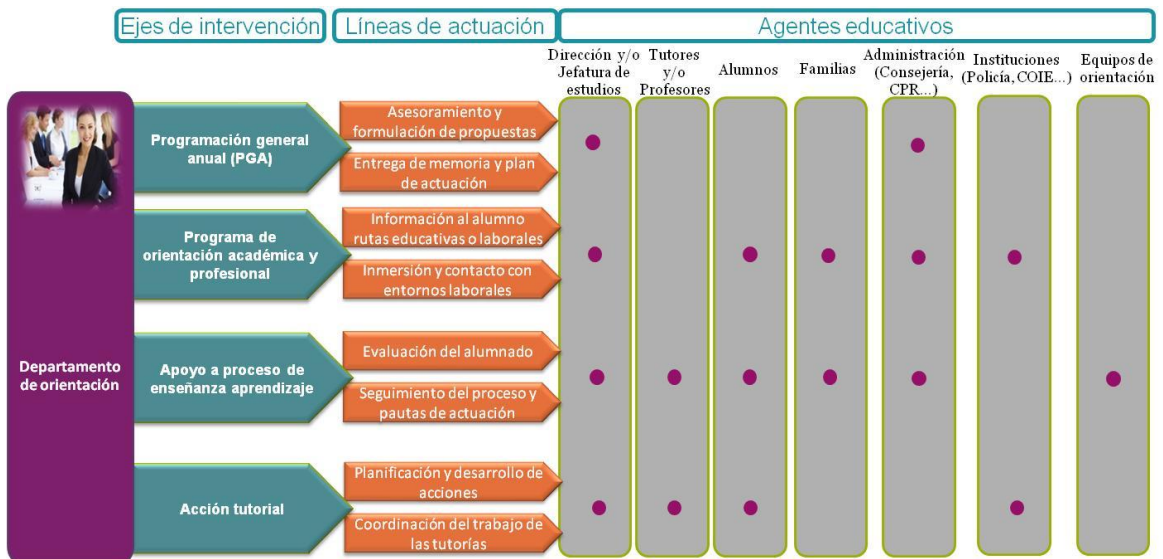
Ejes de intervención

Líneas de actuación

Agentes educativos

Dirección y/o Jefatura de estudios

Tutores y/o Profesores

Alumnos

Familias

Administración (Consejería, CPR...)

Instituciones (Policía, COIE...)

Equipos de orientación

Departamento de orientación

Programación general anual (PGA)

Asesoramiento y formulación de propuestas

Entrega de memoria y plan de actuación

Programa de orientación académica y profesional

Información al alumno rutas educativas o laborales

Inmersión y contacto con entornos laborales

Apoyo a proceso de enseñanza aprendizaje

Evaluación del alumnado

Seguimiento del proceso y pautas de actuación

Acción tutorial

Planificación y desarrollo de acciones

Coordinación del trabajo de las tutorías